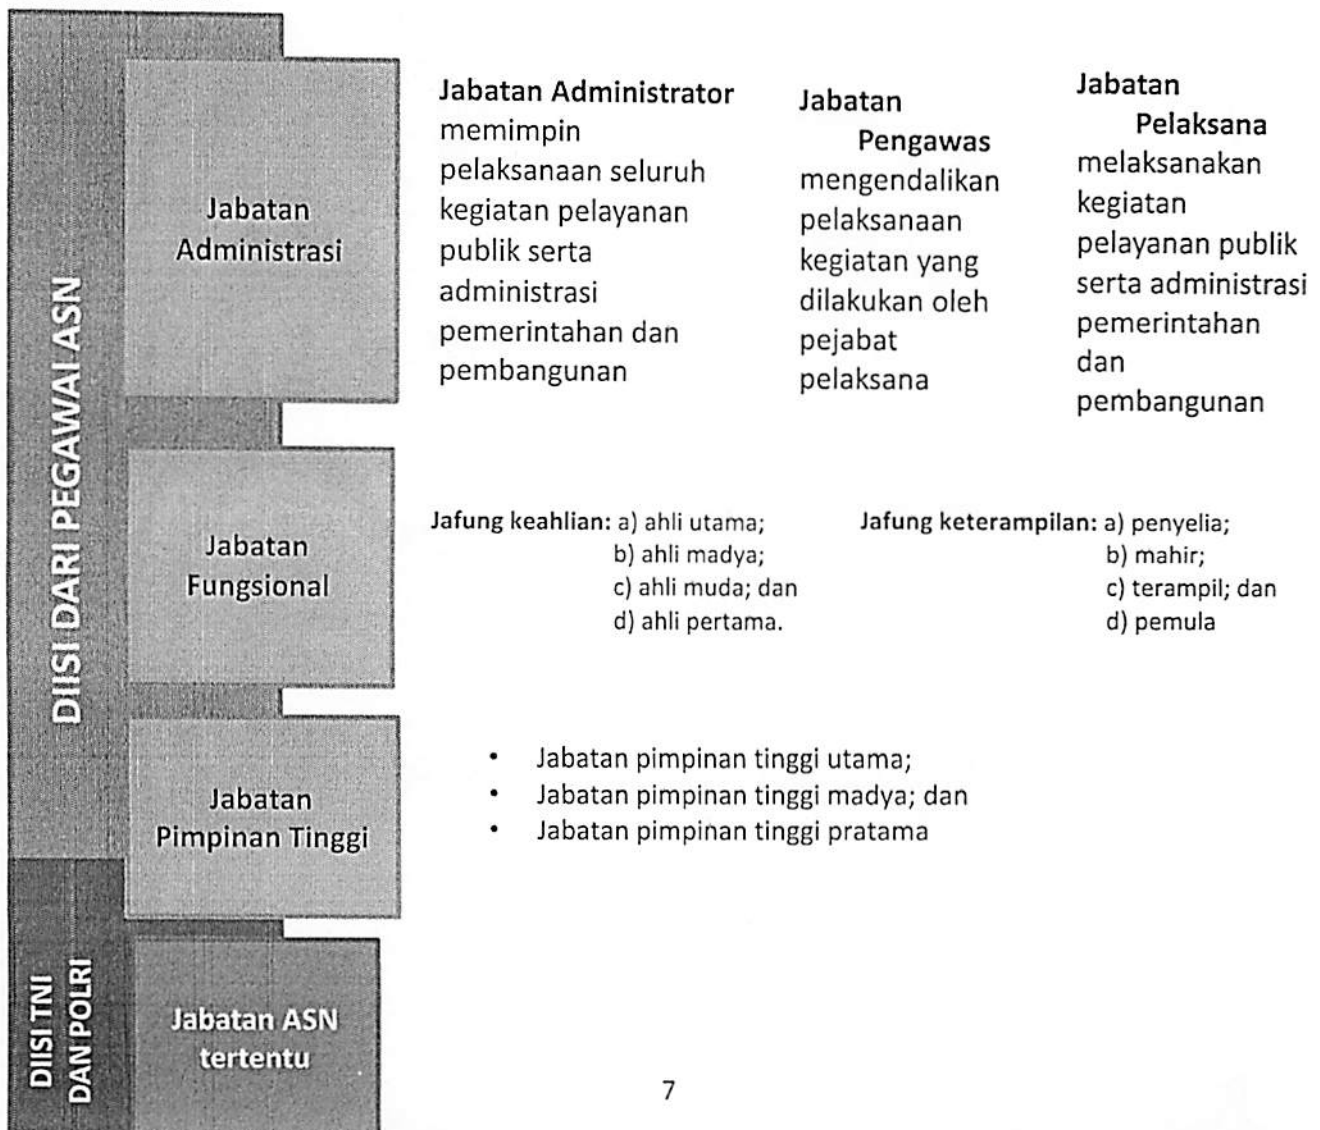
DIISI DARI PEGAWAI ASN

DIISI TNI DAN POLRI

Jabatan Administrasi

Jabatan Administrator memimpin pelaksanaan seluruh kegiatan pelayanan publik serta administrasi pemerintahan dan pembangunan

Jabatan Pengawas mengendalikan pelaksanaan kegiatan yang dilakukan oleh pejabat pelaksana

Jabatan Pelaksana melaksanakan kegiatan pelayanan publik serta administrasi pemerintahan dan pembangunan

Jabatan Fungsional

Jafung keahlian: a) ahli utama;
b) ahli madya;
c) ahli muda; dan
d) ahli pertama.

Jafung keterampilan: a) penyelia;
b) mahir;
c) terampil; dan
d) pemula

Jabatan Pimpinan Tinggi

• Jabatan pimpinan tinggi utama;
• Jabatan pimpinan tinggi madya; dan
• Jabatan pimpinan tinggi pratama

Jabatan ASN tertentu

7